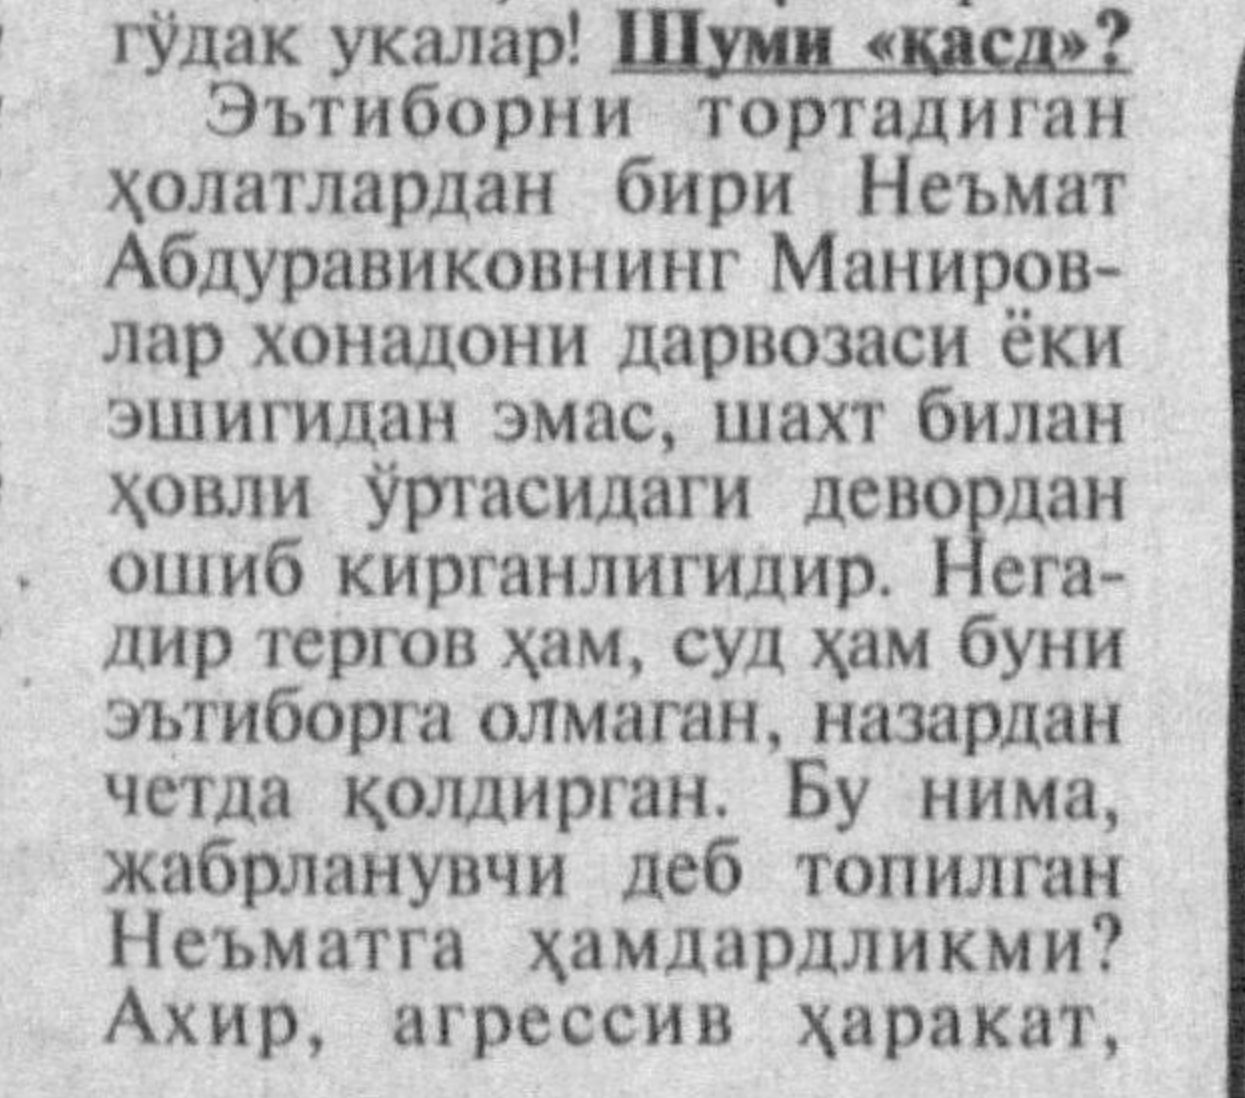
гўдак укалар! **Шуми «қасд»?**

Эътиборни тортадиган ҳолатлардан бири Неъмат Абдуравиковнинг Манировлар хонадони дарвозаси ёки эшигидан эмас, шахт билан ҳовли ўртасидаги девордан ошиб кирганлигидир. Негадир тергов ҳам, суд ҳам буни эътиборга олмаган, назардан четда қолдирган. Бу нима, жабрланувчи деб топилган Неъматга ҳамдардликми? Ахир, агрессив ҳаракат,